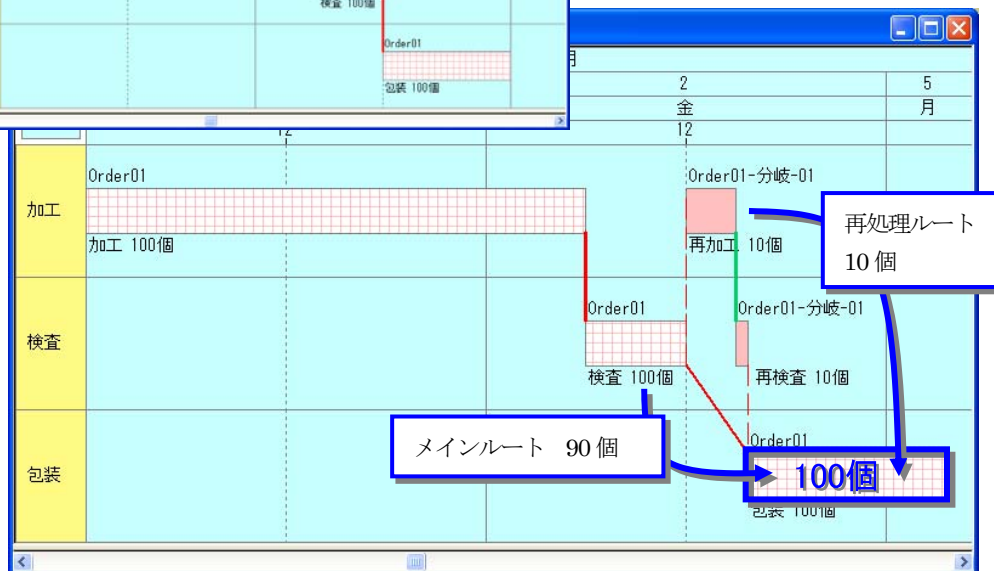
検査 100個
Order01
包装 100個
12
月
2
金
12
5
月
加工
Order01
加工 100個
Order01-分岐-01
再加工 10個
再処理ルート
10 個
検査
Order01
検査 100個
Order01-分岐-01
再検査 10個
包装
メインルート 90 個
Order01
100個
包装 100個